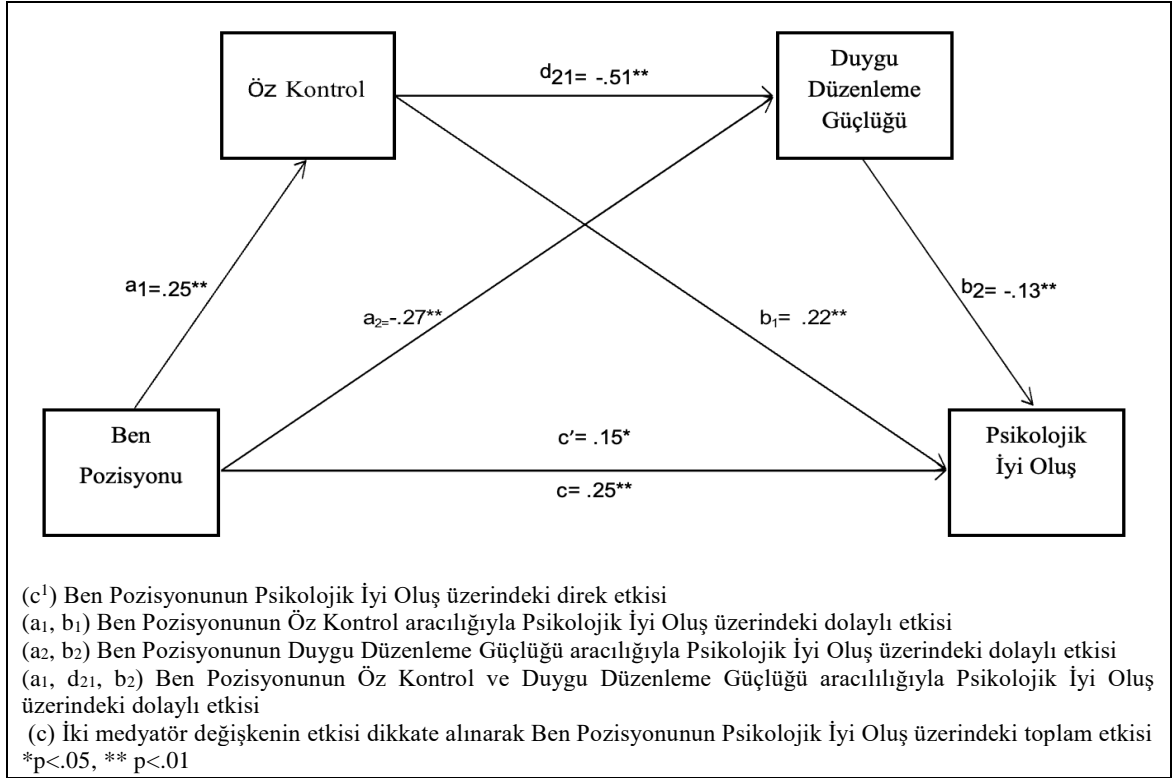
Öz Kontrol

$d_{21}$= -.51**

Duygu Düzenleme Güçlüğü

$a_1$=.25**

$a_2$=-.27**

$b_1$= .22**

$b_2$= -.13**

Ben Pozisyonu

c′= .15*

c= .25**

Psikolojik İyi Oluş

($c^1$) Ben Pozisyonunun Psikolojik İyi Oluş üzerindeki direk etkisi
($a_1$, $b_1$) Ben Pozisyonunun Öz Kontrol aracılığıyla Psikolojik İyi Oluş üzerindeki dolaylı etkisi
($a_2$, $b_2$) Ben Pozisyonunun Duygu Düzenleme Güçlüğü aracılığıyla Psikolojik İyi Oluş üzerindeki dolaylı etkisi
($a_1$, $d_{21}$, $b_2$) Ben Pozisyonunun Öz Kontrol ve Duygu Düzenleme Güçlüğü aracılılığıyla Psikolojik İyi Oluş üzerindeki dolaylı etkisi
(c) İki medyatör değişkenin etkisi dikkate alınarak Ben Pozisyonunun Psikolojik İyi Oluş üzerindeki toplam etkisi
*p<.05, ** p<.01